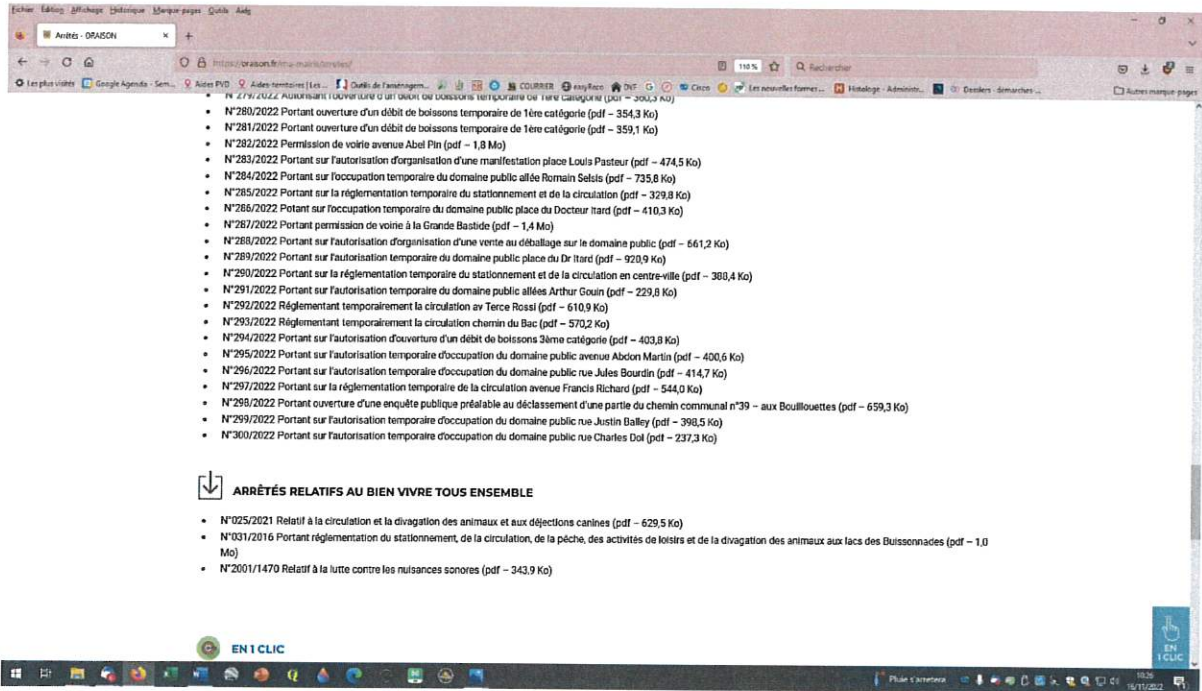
Fichier Édition Affichage Historique Marque-pages Outils Aide

Arrêtés - ORAISON

https://oraison.fr/ma-mairie/arretes/

110 %

Rechercher

Les plus visités Google Agenda - Sem... Aides territoires | Les... Outils de l'aménagem... COURRIER easyReco Cisco Les nouvelles formes... Histologe - Administr... Dossiers - démarches... Autres marque-pages

• N°279/2022 Autorisant l'ouverture d'un débit de boissons temporaire de 1ère catégorie (pdf – 360,3 Ko)
• N°280/2022 Portant ouverture d'un débit de boissons temporaire de 1ère catégorie (pdf – 354,3 Ko)
• N°281/2022 Portant ouverture d'un débit de boissons temporaire de 1ère catégorie (pdf – 359,1 Ko)
• N°282/2022 Permission de voirie avenue Abel Pin (pdf – 1,8 Mo)
• N°283/2022 Portant sur l'autorisation d'organisation d'une manifestation place Louis Pasteur (pdf – 474,5 Ko)
• N°284/2022 Portant sur l'occupation temporaire du domaine public allée Romain Selsis (pdf – 735,8 Ko)
• N°285/2022 Portant sur la réglementation temporaire du stationnement et de la circulation (pdf – 329,8 Ko)
• N°286/2022 Potant sur l'occupation temporaire du domaine public place du Docteur Itard (pdf – 410,3 Ko)
• N°287/2022 Portant permission de voirie à la Grande Bastide (pdf – 1,4 Mo)
• N°288/2022 Portant sur l'autorisation d'organisation d'une vente au déballage sur le domaine public (pdf – 661,2 Ko)
• N°289/2022 Portant sur l'autorisation temporaire du domaine public place du Dr Itard (pdf – 920,9 Ko)
• N°290/2022 Portant sur la réglementation temporaire du stationnement et de la circulation en centre-ville (pdf – 388,4 Ko)
• N°291/2022 Portant sur l'autorisation temporaire du domaine public allées Arthur Gouin (pdf – 229,8 Ko)
• N°292/2022 Réglementant temporairement la circulation av Terce Rossi (pdf – 610,9 Ko)
• N°293/2022 Réglementant temporairement la circulation chemin du Bac (pdf – 570,2 Ko)
• N°294/2022 Portant sur l'autorisation d'ouverture d'un débit de boissons 3ème catégorie (pdf – 403,8 Ko)
• N°295/2022 Portant sur l'autorisation temporaire d'occupation du domaine public avenue Abdon Martin (pdf – 400,6 Ko)
• N°296/2022 Portant sur l'autorisation temporaire d'occupation du domaine public rue Jules Bourdin (pdf – 414,7 Ko)
• N°297/2022 Portant sur la réglementation temporaire de la circulation avenue Francis Richard (pdf – 544,0 Ko)
• N°298/2022 Portant ouverture d'une enquête publique préalable au déclassement d'une partie du chemin communal n°39 – aux Bouillouettes (pdf – 659,3 Ko)
• N°299/2022 Portant sur l'autorisation temporaire d'occupation du domaine public rue Justin Bailey (pdf – 398,5 Ko)
• N°300/2022 Portant sur l'autorisation temporaire d'occupation du domaine public rue Charles Dol (pdf – 237,3 Ko)

ARRÊTÉS RELATIFS AU BIEN VIVRE TOUS ENSEMBLE

• N°025/2021 Relatif à la circulation et la divagation des animaux et aux déjections canines (pdf – 629,5 Ko)
• N°031/2016 Portant réglementation du stationnement, de la circulation, de la pêche, des activités de loisirs et de la divagation des animaux aux lacs des Buissonnades (pdf – 1,0 Mo)
• N°2001/1470 Relatif à la lutte contre les nuisances sonores (pdf – 343,9 Ko)

EN 1 CLIC

EN 1 CLIC

Pluie s'arretera 10:26 16/11/2022